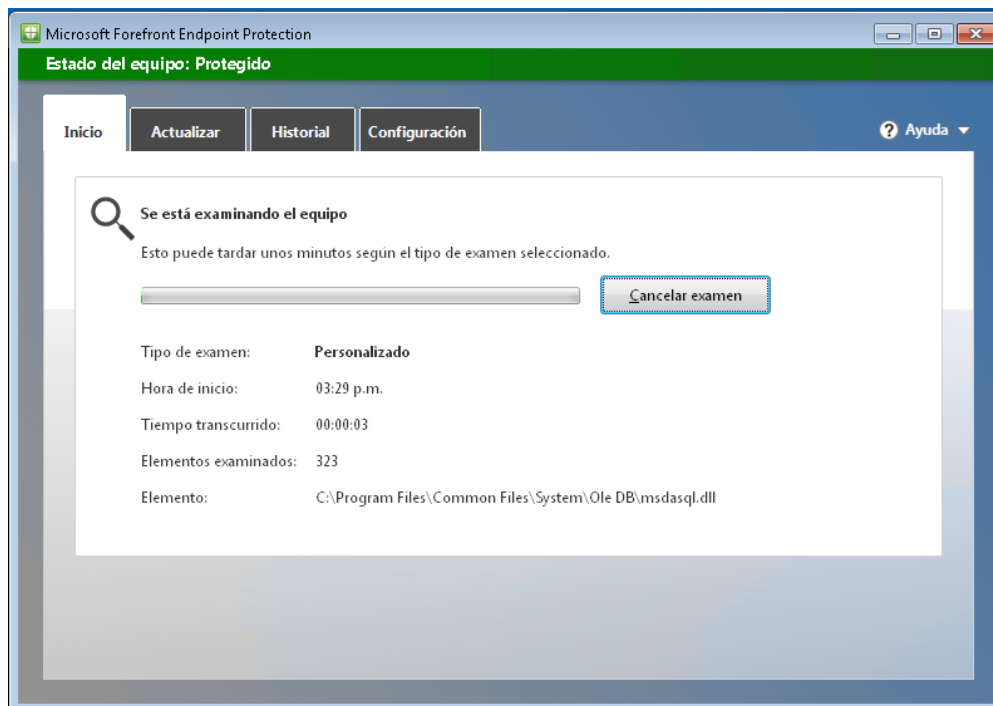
Microsoft Forefront Endpoint Protection

Estado del equipo: Protegido

Inicio Actualizar Historial Configuración

Ayuda

Se está examinando el equipo

Esto puede tardar unos minutos según el tipo de examen seleccionado.

Cancelar examen

| | |
|---|---|
| Tipo de examen: | Personalizado |
| Hora de inicio: | 03:29 p.m. |
| Tiempo transcurrido: | 00:00:03 |
| Elementos examinados: | 323 |
| Elemento: | C:\Program Files\Common Files\System\Ole DB\msdasql.dll |